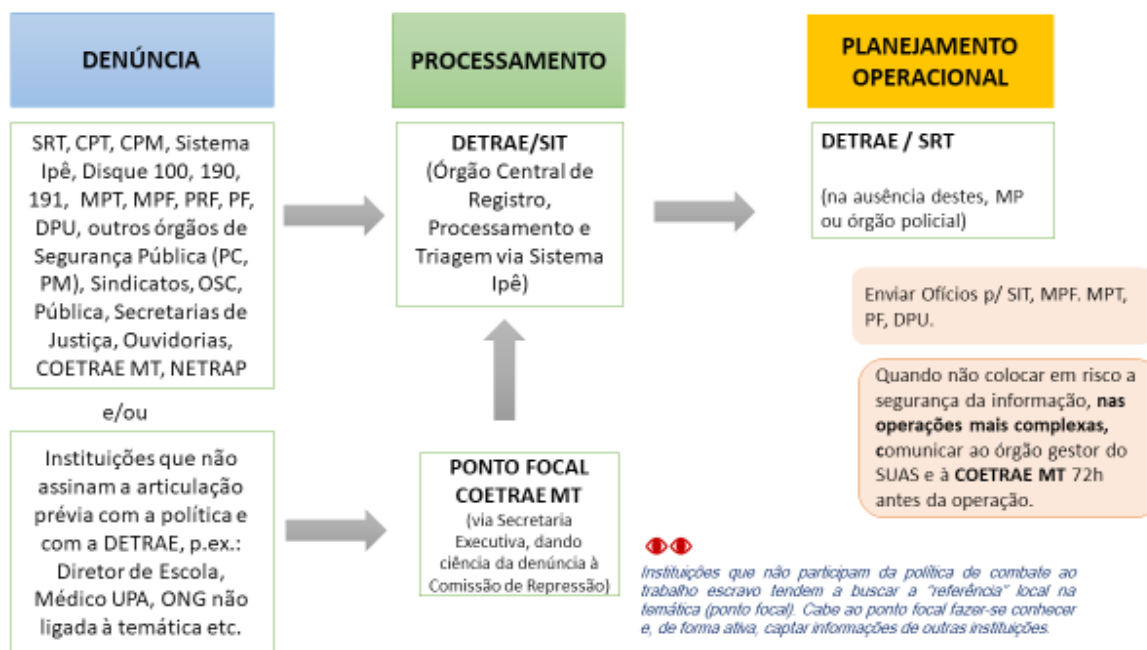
DENÚNCIA

SRT, CPT, CPM, Sistema Ipê, Disque 100, 190, 191, MPT, MPF, PRF, PF, DPU, outros órgãos de Segurança Pública (PC, PM), Sindicatos, OSC, Pública, Secretarias de Justiça, Ouvidorias, COETRAE MT, NETRAP

e/ou

Instituições que não assinam a articulação prévia com a política e com a DETRAE, p.ex.: Diretor de Escola, Médico UPA, ONG não ligada à temática etc.

PROCESSAMENTO

DETRAE/SIT
(Órgão Central de Registro, Processamento e Triagem via Sistema Ipê)

PONTO FOCAL COETRAE MT
(via Secretaria Executiva, dando ciência da denúncia à Comissão de Repressão)

PLANEJAMENTO OPERACIONAL

DETRAE / SRT

(na ausência destes, MP ou órgão policial)

Enviar Ofícios p/ SIT, MPF. MPT, PF, DPU.

Quando não colocar em risco a segurança da informação, nas operações mais complexas, comunicar ao órgão gestor do SUAS e à COETRAE MT 72h antes da operação.

Instituições que não participam da política de combate ao trabalho escravo tendem a buscar a "referência" local na temática (ponto focal). Cabe ao ponto focal fazer-se conhecer e, de forma ativa, captar informações de outras instituições.